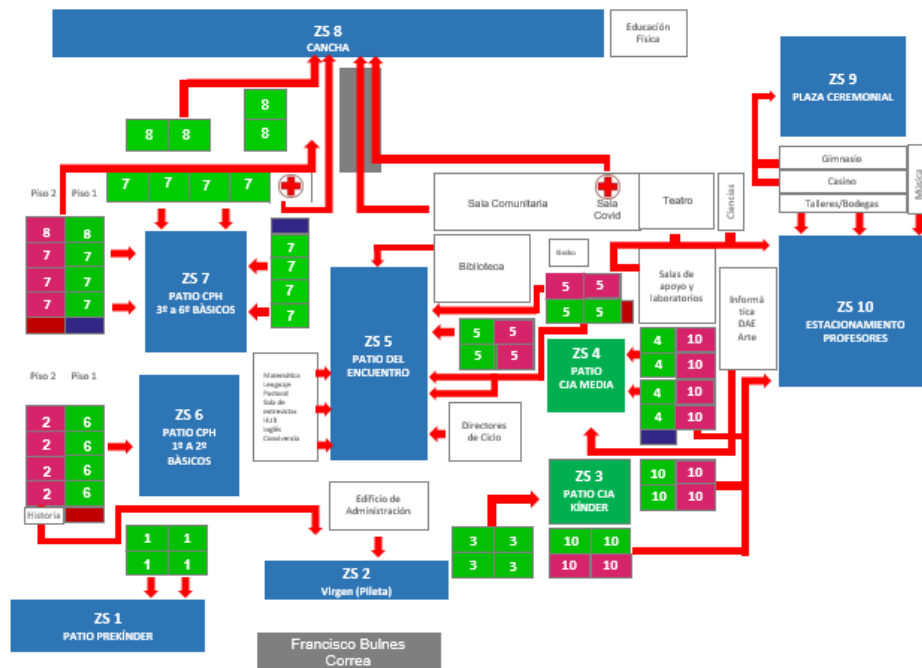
ZS 8
CANCHA

Educación Física

ZS 9
PLAZA CEREMONIAL

8 8
8
8

Piso 2 Piso 1
7 7 7 7

Sala Comunitaria

Sala Covid

Teatro

Ciencias

Gimnasio
Casino
Talleres/Bodegas

Música

8 8
7 7
7 7
7 7

ZS 7
PATIO CPH
3º a 6º BÁSICOS

7
7
7
7

Biblioteca

Bodega

5 5
5 5

Salas de apoyo y laboratorios

ZS 10
ESTACIONAMIENTO PROFESORES

ZS 5
PATIO DEL ENCUENTRO

5 5
5 5

ZS 4
PATIO CJA MEDIA

4 10
4 10
4 10
4 10

Informá tica DAE Arte

Piso 2 Piso 1

Matemática Lenguaje Pastoral Sala de entrevistas HUB Inglés Convivencia

2 6
2 6
2 6
2 6
Historia

ZS 6
PATIO CPH
1º A 2º BÁSICOS

Directores de Ciclo

ZS 3
PATIO CJA KÍNDER

10 10
10 10

Edificio de Administración

1 1
1 1

3 3
3 3

10 10
10 10

ZS 2
Virgen (Pileta)

ZS 1
PATIO PREKÍNDER

Francisco Bulnes Correa